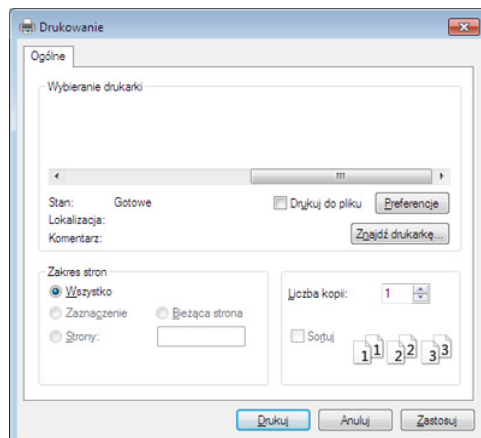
Drukowanie

Ogólne

Wybieranie drukarki

Stan: Gotowe
Lokalizacja:
Komentarz:

Drukuj do pliku

Preferencje

Znajdź drukarkę...

Zakres stron

Wszystko

Zaznaczenie

Bieżąca strona

Strony:

Liczba kopii: 1

Sortuj

1 1 2 2 3 3

Drukuj

Anuluj

Zastosuj